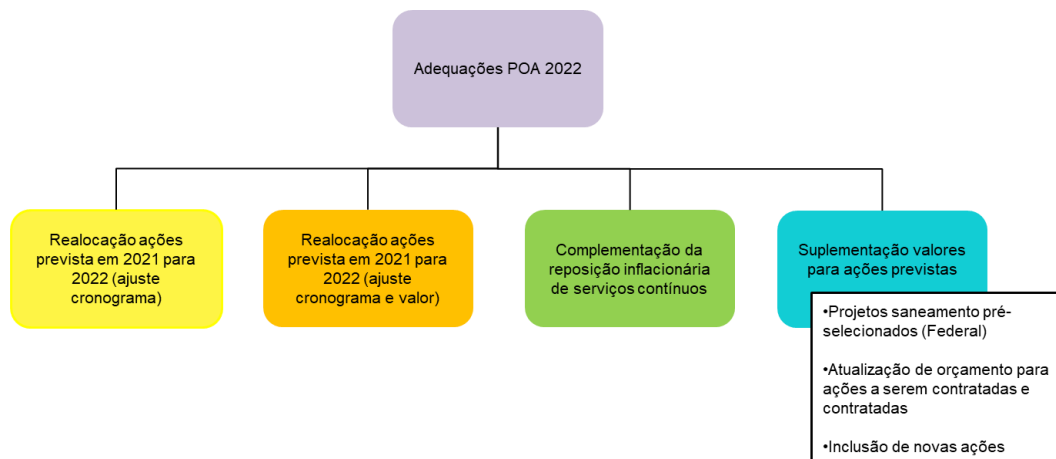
Adequações POA 2022

Realocação ações prevista em 2021 para 2022 (ajuste cronograma)

Realocação ações prevista em 2021 para 2022 (ajuste cronograma e valor)

Complementação da reposição inflacionária de serviços contínuos

Suplementação valores para ações previstas

•Projetos saneamento pré-selecionados (Federal)

•Atualização de orçamento para ações a serem contratadas e contratadas

•Inclusão de novas ações